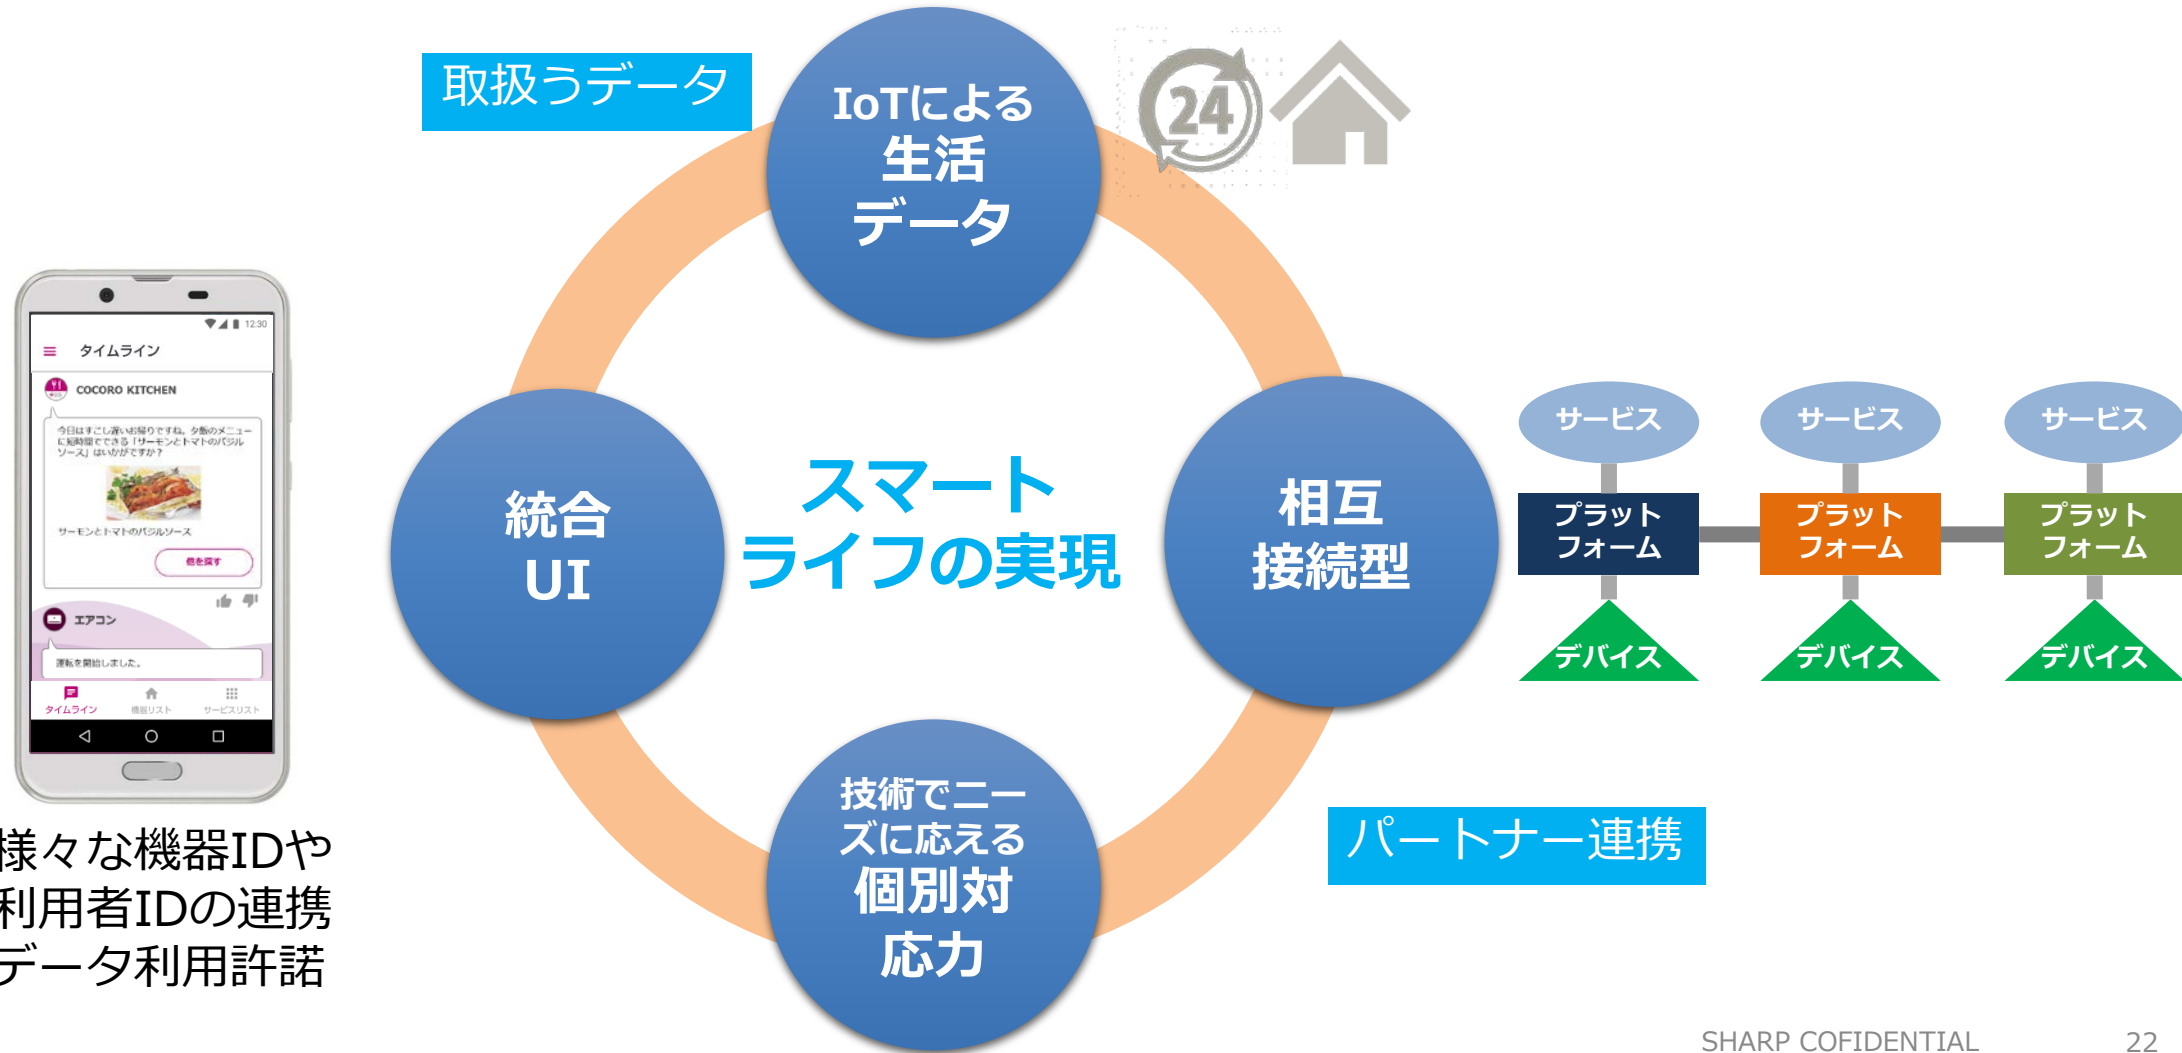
取扱うデータ

IoTによる生活データ

24

12:30

タイムライン

COCORO KITCHEN

今日はすこし遅いお帰りですね。夕飯のメニューに短時間でできる「サーモンとトマトのバジルソース」はいかがですか？

サーモンとトマトのバジルソース

他を探す

エアコン

運転を開始しました。

タイムライン　機器リスト　サービスリスト

統合UI

スマートライフの実現

相互接続型

サービス　サービス　サービス

プラットフォーム　プラットフォーム　プラットフォーム

デバイス　デバイス　デバイス

技術でニーズに応える個別対応力

パートナー連携

様々な機器IDや利用者IDの連携データ利用許諾

SHARP COFIDENTIAL　22